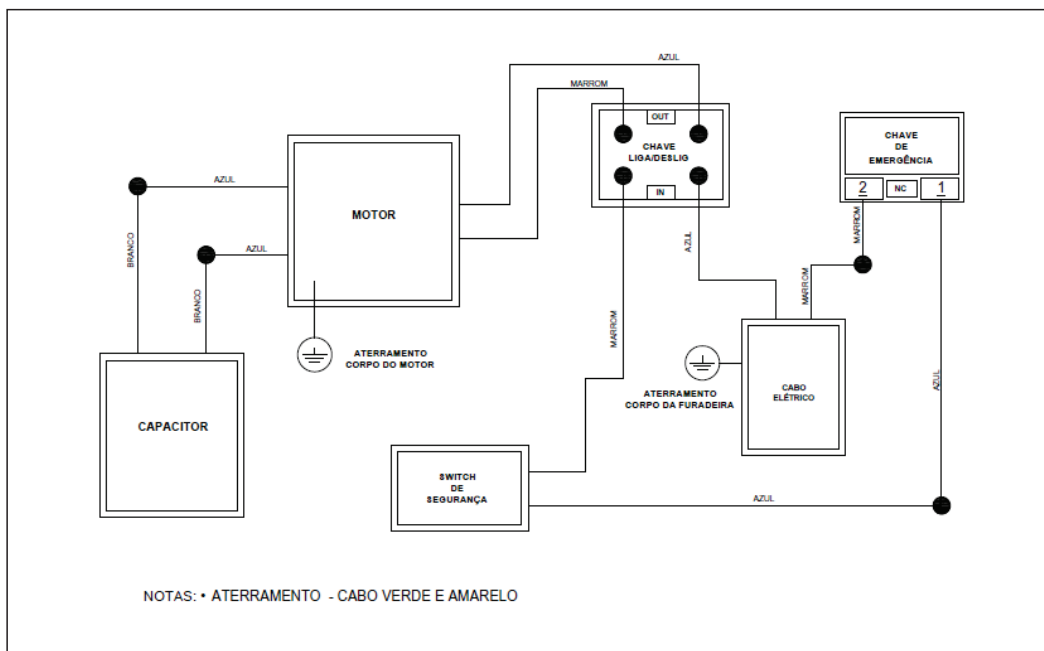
AZUL

MARROM

OUT

CHAVE LIGA/DESLIG

IN

CHAVE DE EMERGÊNCIA

2

NC

1

AZUL

MOTOR

AZUL

BRANCO

BRANCO

AZUL

MARROM

MARROM

AZUL

MARROM

ATERRAMENTO CORPO DO MOTOR

ATERRAMENTO CORPO DA FURADEIRA

CABO ELÉTRICO

AZUL

CAPACITOR

SWITCH DE SEGURANÇA

AZUL

NOTAS: • ATERRAMENTO - CABO VERDE E AMARELO